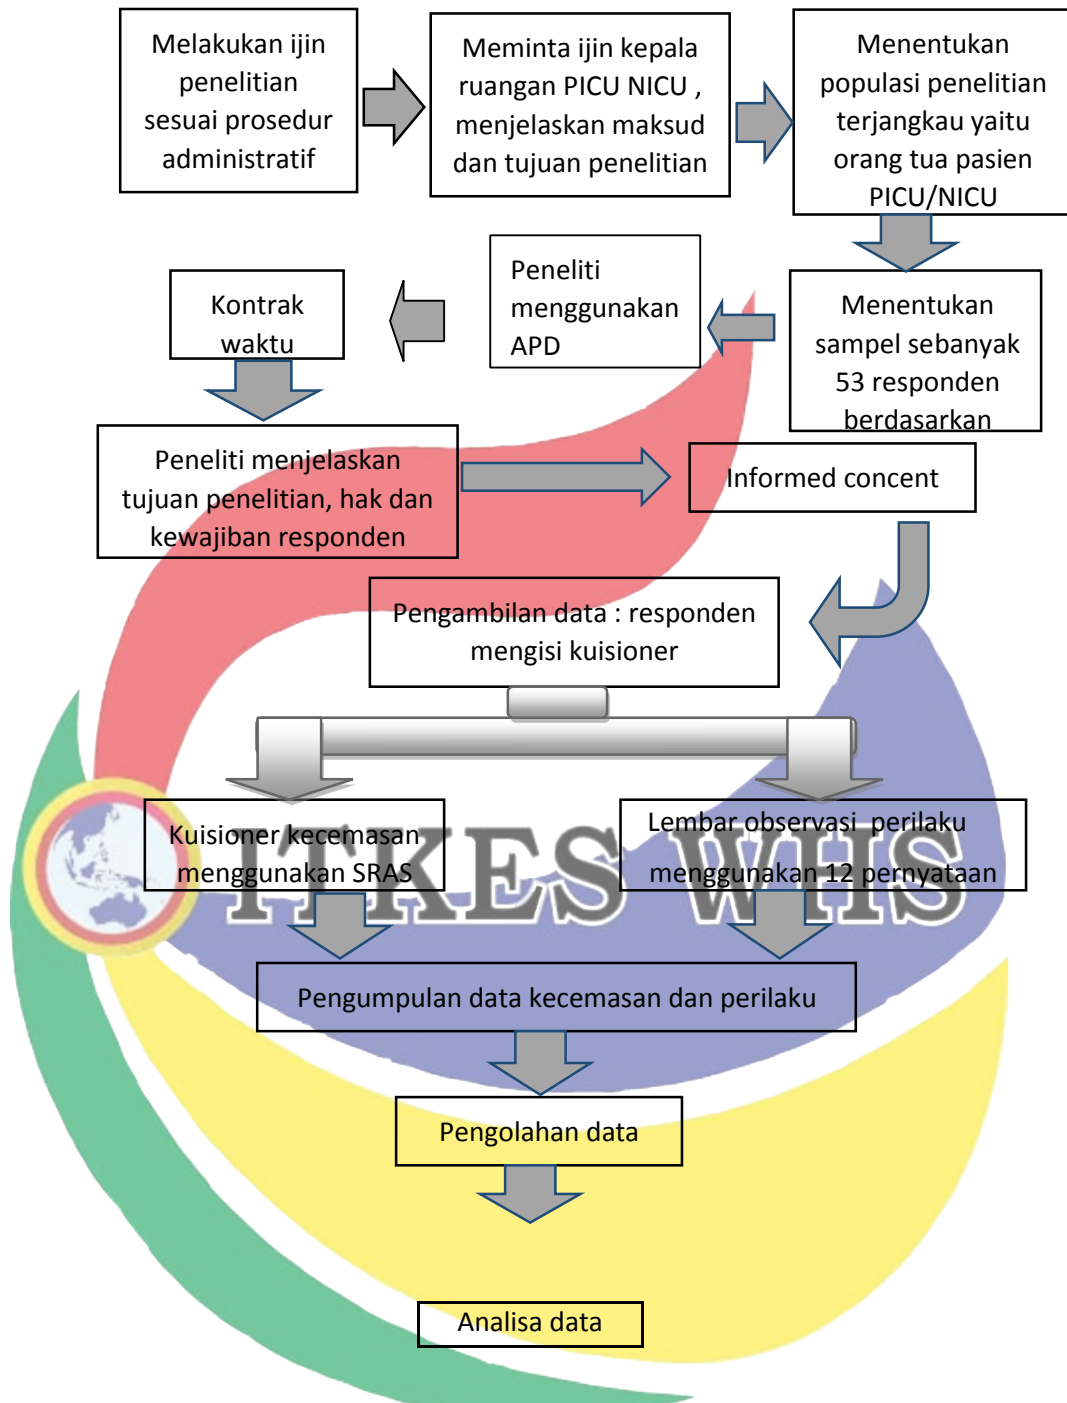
Melakukan ijin penelitian sesuai prosedur administratif

Meminta ijin kepala ruangan PICU NICU , menjelaskan maksud dan tujuan penelitian

Menentukan populasi penelitian terjangkau yaitu orang tua pasien PICU/NICU

Menentukan sampel sebanyak 53 responden berdasarkan

Peneliti menggunakan APD

Kontrak waktu

Peneliti menjelaskan tujuan penelitian, hak dan kewajiban responden

Informed concent

Pengambilan data : responden mengisi kuisioner

Kuisioner kecemasan menggunakan SRAS

Lembar observasi perilaku menggunakan 12 pernyataan

ITKES WHS

Pengumpulan data kecemasan dan perilaku

Pengolahan data

Analisa data